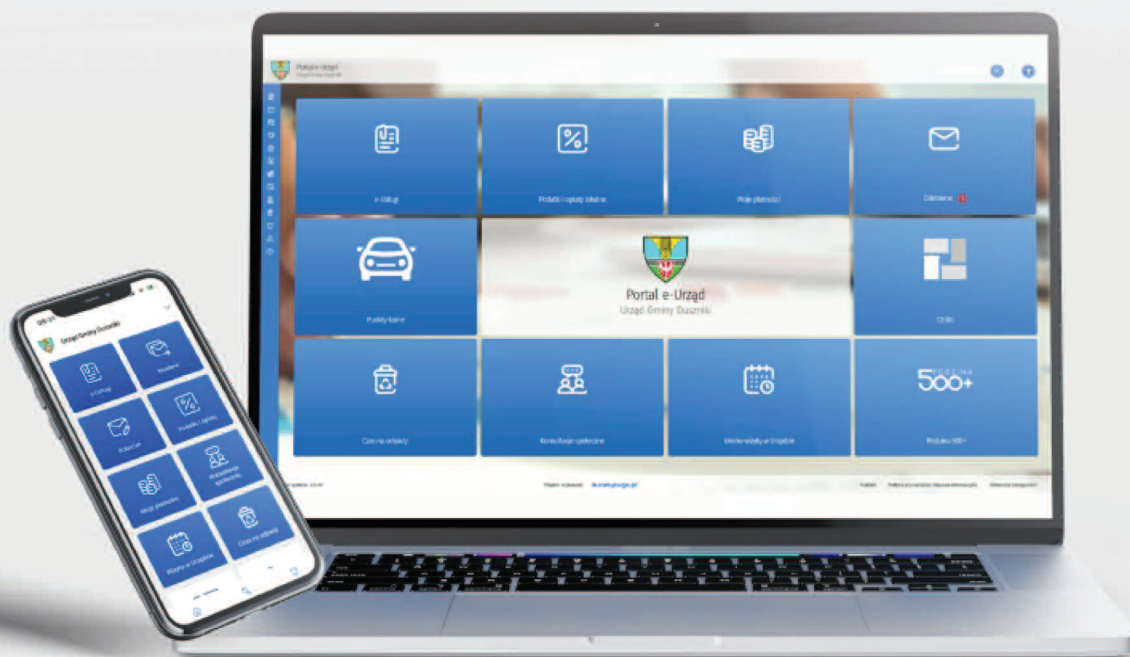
Portal e-Urząd
Urząd Gminy Duszniki

e-Usługi
Podatki i opłaty lokalne
Moje płatności
Odebrane
Pojazdy kanne
CEIDG
Czas na odpady
Konsultacje społeczne
Umów wizytę w Urzędzie
Rodzina 500+

Urząd Gminy Duszniki
e-Usługi
Podatki i opłaty
Moje płatności
Konsultacje społeczne
Wizyta w Urzędzie
Czas na odpady